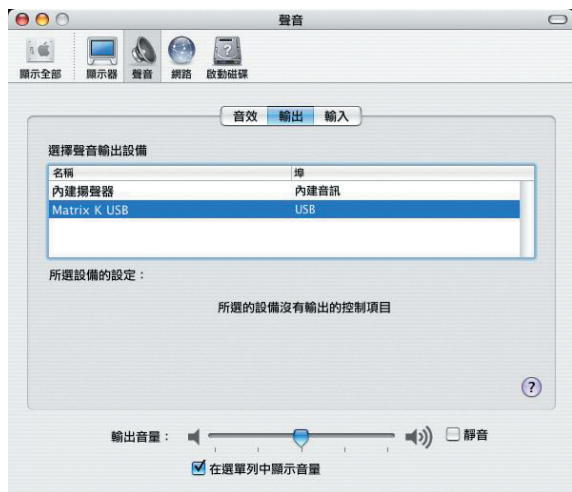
聲音

顯示全部 顯示器 聲音 網路 啟動磁碟

音效 輸出 輸入

選擇聲音輸出設備

| 名稱 | 埠 |
|---|---|
| 內建揚聲器 | 內建音訊 |
| Matrix K USB | USB |

所選設備的設定：

所選的設備沒有輸出的控制項目

?

輸出音量： 靜音

在選單列中顯示音量